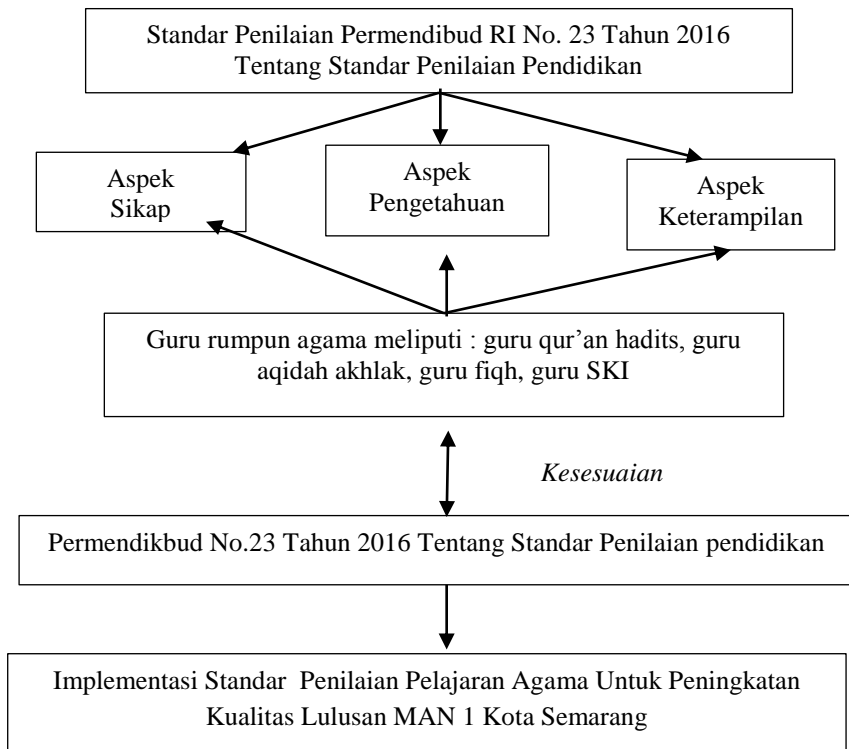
Standar Penilaian Permendibud RI No. 23 Tahun 2016
Tentang Standar Penilaian Pendidikan

Aspek Sikap

Aspek Pengetahuan

Aspek Keterampilan

Guru rumpun agama meliputi : guru qur'an hadits, guru aqidah akhlak, guru fiqh, guru SKI

*Kesesuaian*

Permendikbud No.23 Tahun 2016 Tentang Standar Penilaian pendidikan

Implementasi Standar Penilaian Pelajaran Agama Untuk Peningkatan Kualitas Lulusan MAN 1 Kota Semarang